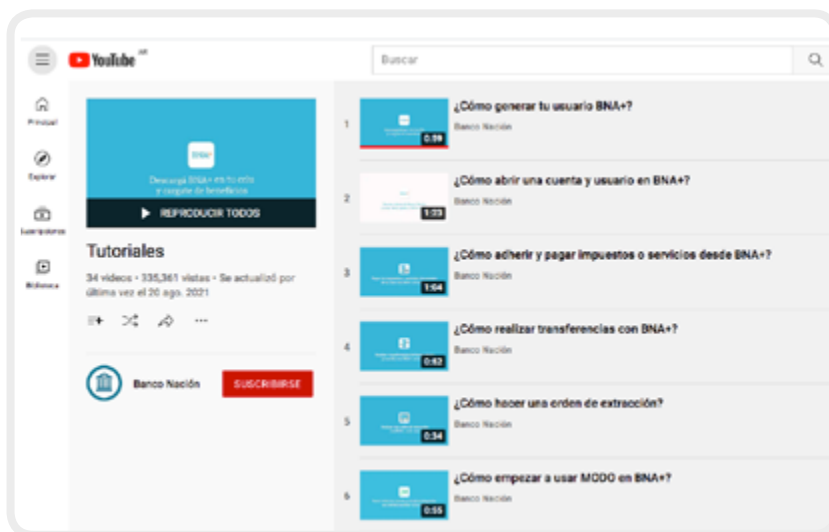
YouTube AR

Buscar

Principal

Explorar

Suscripciones

Biblioteca

BNA+

Descargá BNA+ en tu cel y cargate de beneficios

REPRODUCIR TODOS

Tutoriales

34 videos • 335,361 vistas • Se actualizó por última vez el 20 ago. 2021

Banco Nación

SUSCRIBIRSE

1
0:39
¿Cómo generar tu usuario BNA+?
Banco Nación

2
1:23
¿Cómo abrir una cuenta y usuario en BNA+?
Banco Nación

3
1:04
¿Cómo adherir y pagar impuestos o servicios desde BNA+?
Banco Nación

4
0:52
¿Cómo realizar transferencias con BNA+?
Banco Nación

5
0:34
¿Cómo hacer una orden de extracción?
Banco Nación

6
0:55
¿Cómo empezar a usar MODO en BNA+?
Banco Nación